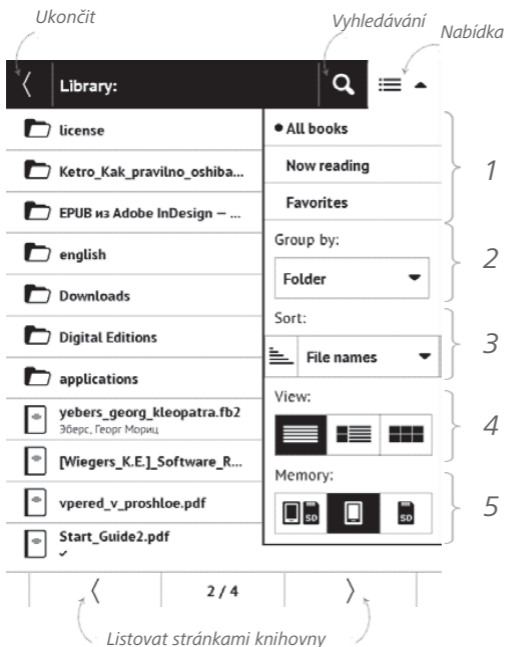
Ukončit

Vyhledávání

Nabídka

Library:

license

Ketro_Kak_pravilno_oshiba...

EPUB из Adobe InDesign — ...

english

Downloads

Digital Editions

applications

yebers_georg_kleopatra.fb2
Эберс, Георг Мориц

[Wiegers_K.E.]_Software_R...

vpered_v_proshloe.pdf

Start_Guide2.pdf
✓

• All books

Now reading

Favorites

Group by:

Folder

Sort:

File names

View:

Memory:

SD

SD

1

2

3

4

5

2 / 4

Listovat stránkami knihovny